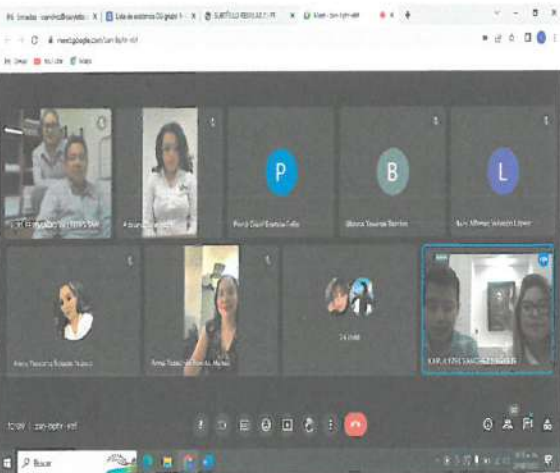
Enviados - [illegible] | Lista de asistencia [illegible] | SURTIDO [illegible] | Meet - zan-bpfn-xkf
meet.google.com/zan-bpfn-xkf
Gmail YouTube Maps

P
B
L

Paola Odalí Espinosa Tello
Blanca Yesenia Barrios
Luis Alfonso Salcedo López

24 más

12:09 | zan-bpfn-xkf

Buscar